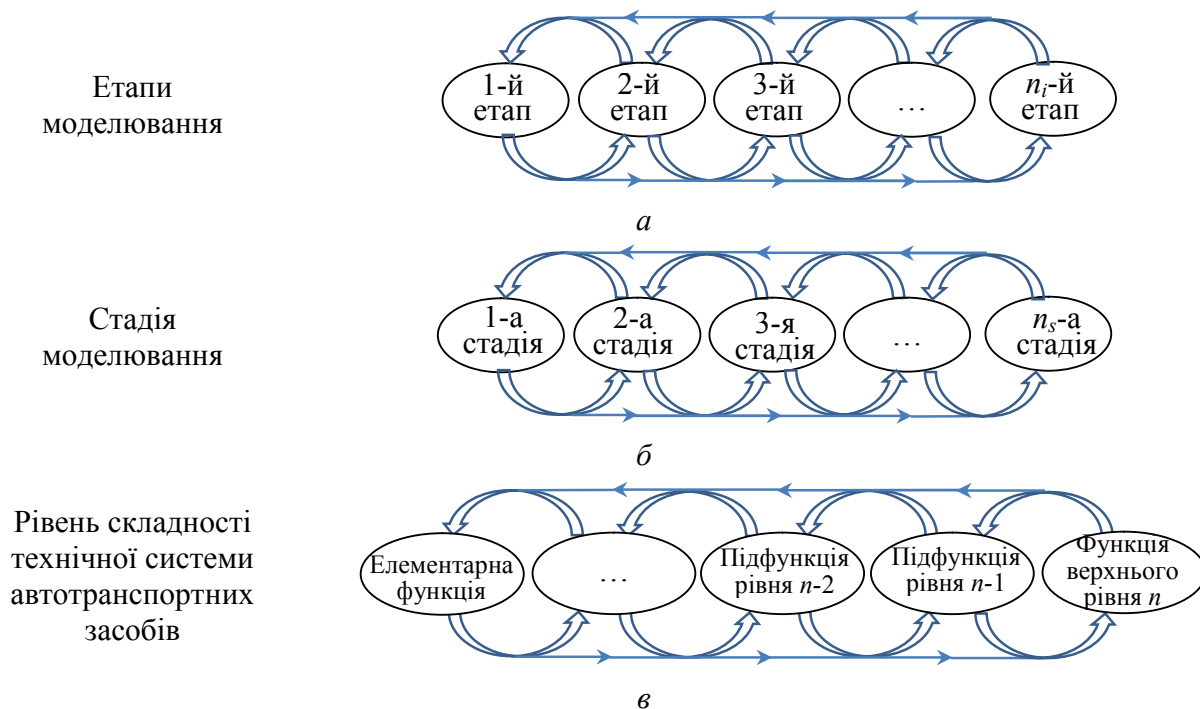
Етапи моделювання

1-й етап

2-й етап

3-й етап

…

$n_i$-й етап

*а*

Стадія моделювання

1-а стадія

2-а стадія

3-я стадія

…

$n_s$-а стадія

*б*

Рівень складності технічної системи автотранспортних засобів

Елементарна функція

…

Підфункція рівня *n*-2

Підфункція рівня *n*-1

Функція верхнього рівня *n*

*в*